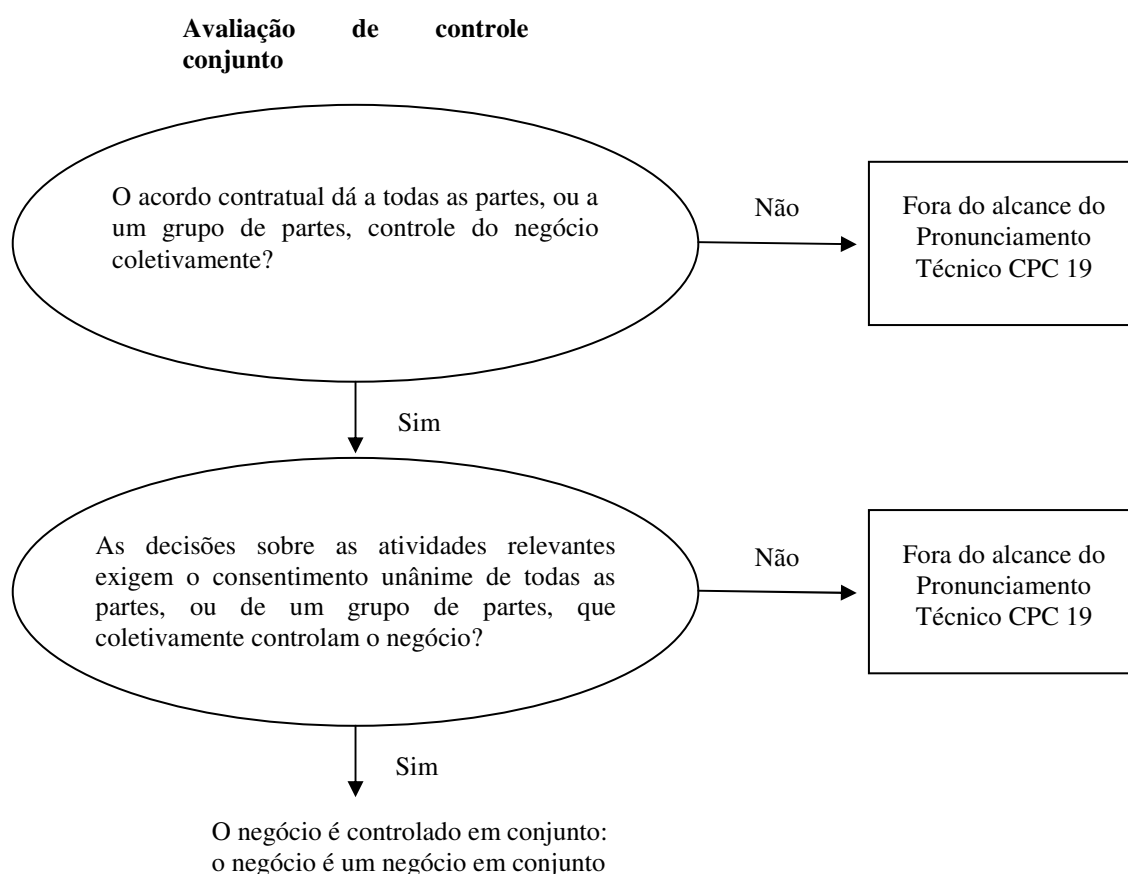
**Avaliação de controle conjunto**

O acordo contratual dá a todas as partes, ou a um grupo de partes, controle do negócio coletivamente?

Não

Fora do alcance do Pronunciamento Técnico CPC 19

Sim

As decisões sobre as atividades relevantes exigem o consentimento unânime de todas as partes, ou de um grupo de partes, que coletivamente controlam o negócio?

Não

Fora do alcance do Pronunciamento Técnico CPC 19

Sim

O negócio é controlado em conjunto: o negócio é um negócio em conjunto